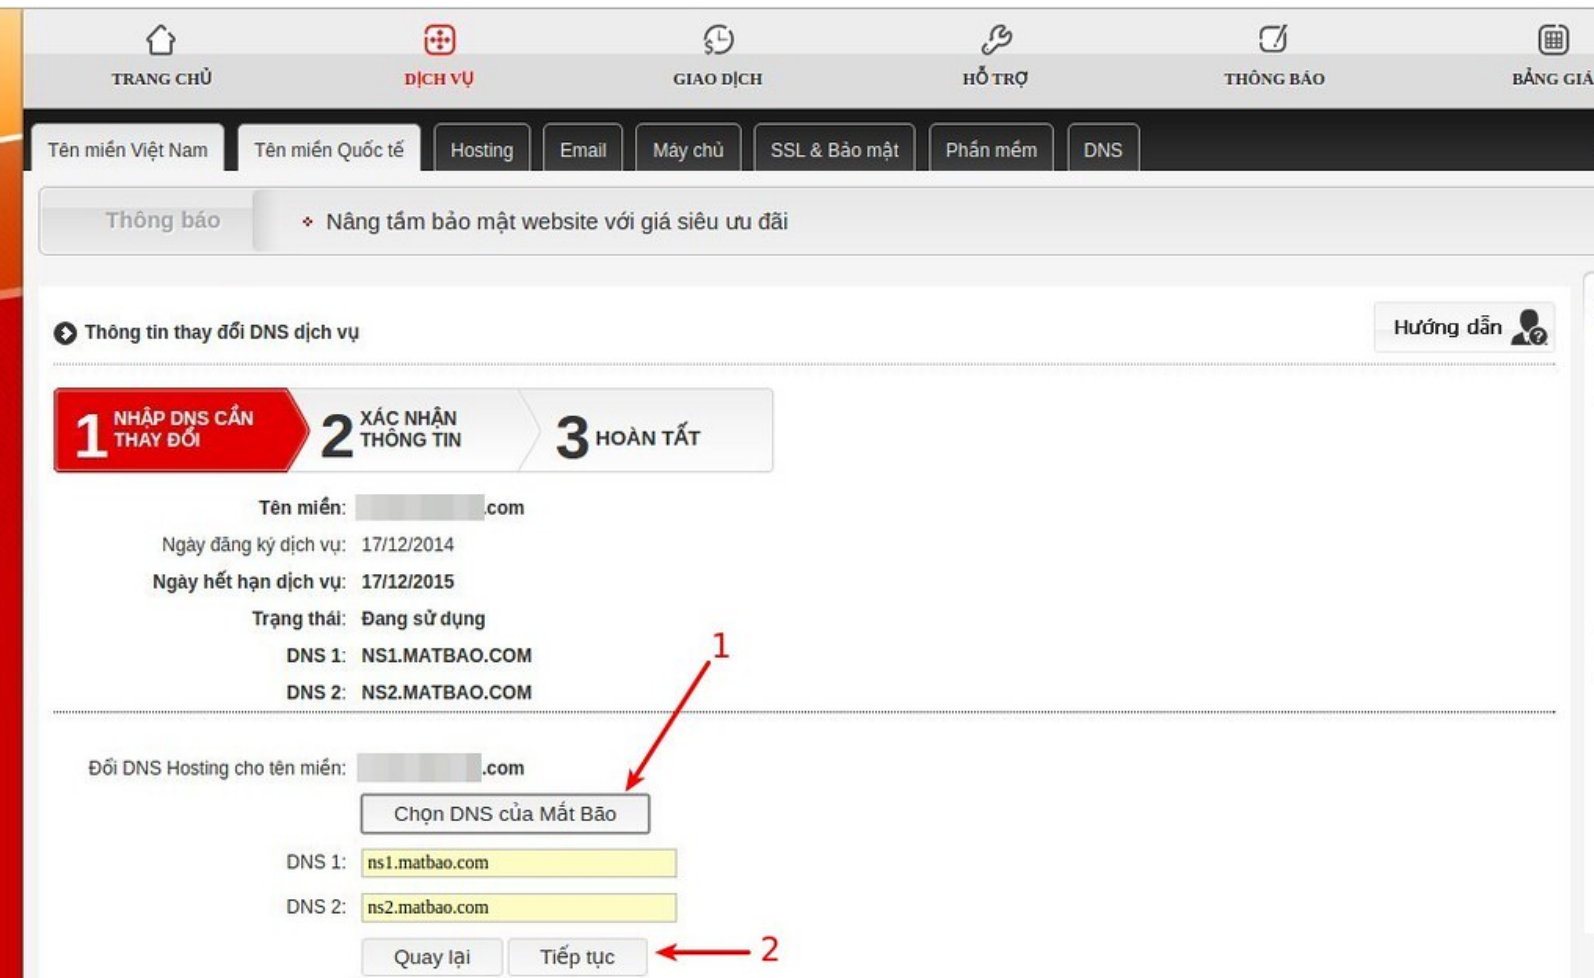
TRANG CHỦ DỊCH VỤ GIAO DỊCH HỖ TRỢ THÔNG BÁO BẢNG GIÁ

Tên miền Việt Nam Tên miền Quốc tế Hosting Email Máy chủ SSL & Bảo mật Phần mềm DNS

Thông báo • Nâng tầm bảo mật website với giá siêu ưu đãi

Thông tin thay đổi DNS dịch vụ

Hướng dẫn

1 NHẬP DNS CẦN THAY ĐỔI 2 XÁC NHẬN THÔNG TIN 3 HOÀN TẤT

Tên miền: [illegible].com
Ngày đăng ký dịch vụ: 17/12/2014
Ngày hết hạn dịch vụ: 17/12/2015
Trạng thái: Đang sử dụng
DNS 1: NS1.MATBAO.COM
DNS 2: NS2.MATBAO.COM

1

Đổi DNS Hosting cho tên miền: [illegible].com
Chọn DNS của Mắt Bão
DNS 1: ns1.matbao.com
DNS 2: ns2.matbao.com
Quay lại Tiếp tục

2